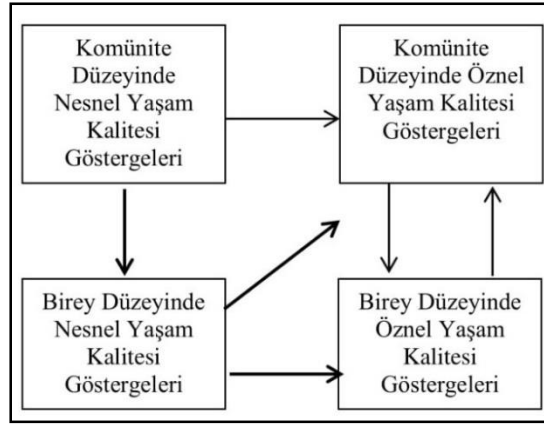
Komünite Düzeyinde Nesnel Yaşam Kalitesi Göstergeleri

Komünite Düzeyinde Öznel Yaşam Kalitesi Göstergeleri

Birey Düzeyinde Nesnel Yaşam Kalitesi Göstergeleri

Birey Düzeyinde Öznel Yaşam Kalitesi Göstergeleri